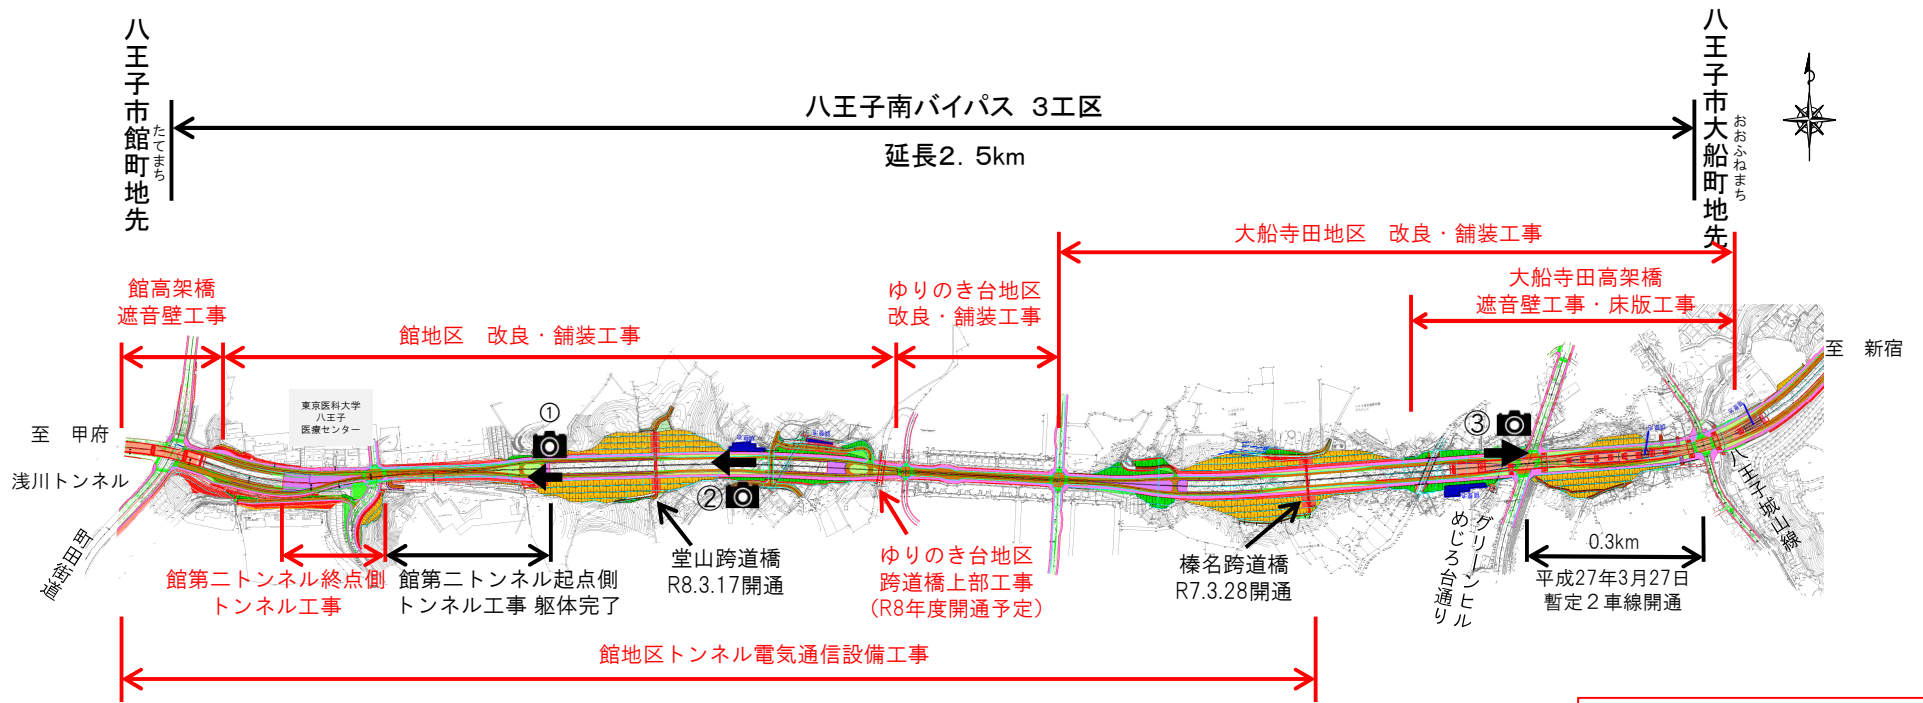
八王子市館町地先
たてまち

八王子南バイパス 3工区
延長2.5km

八王子市大船町地先
おおふねまち

大船寺田地区 改良・舗装工事

大船寺田高架橋
遮音壁工事・床版工事

館高架橋
遮音壁工事

ゆりのき台地区
改良・舗装工事

館地区 改良・舗装工事

至 新宿

東京医科大学
八王子
医療センター

①

③

至 甲府

浅川トンネル

②

町田街道

八王子城山線

グリーンヒル
めじろ台通り

0.3km

館第二トンネル終点側
トンネル工事

館第二トンネル起点側
トンネル工事 躯体完了

堂山跨道橋
R8.3.17開通

ゆりのき台地区
跨道橋上部工事
(R8年度開通予定)

榛名跨道橋
R7.3.28開通

平成27年3月27日
暫定2車線開通

館地区トンネル電気通信設備工事